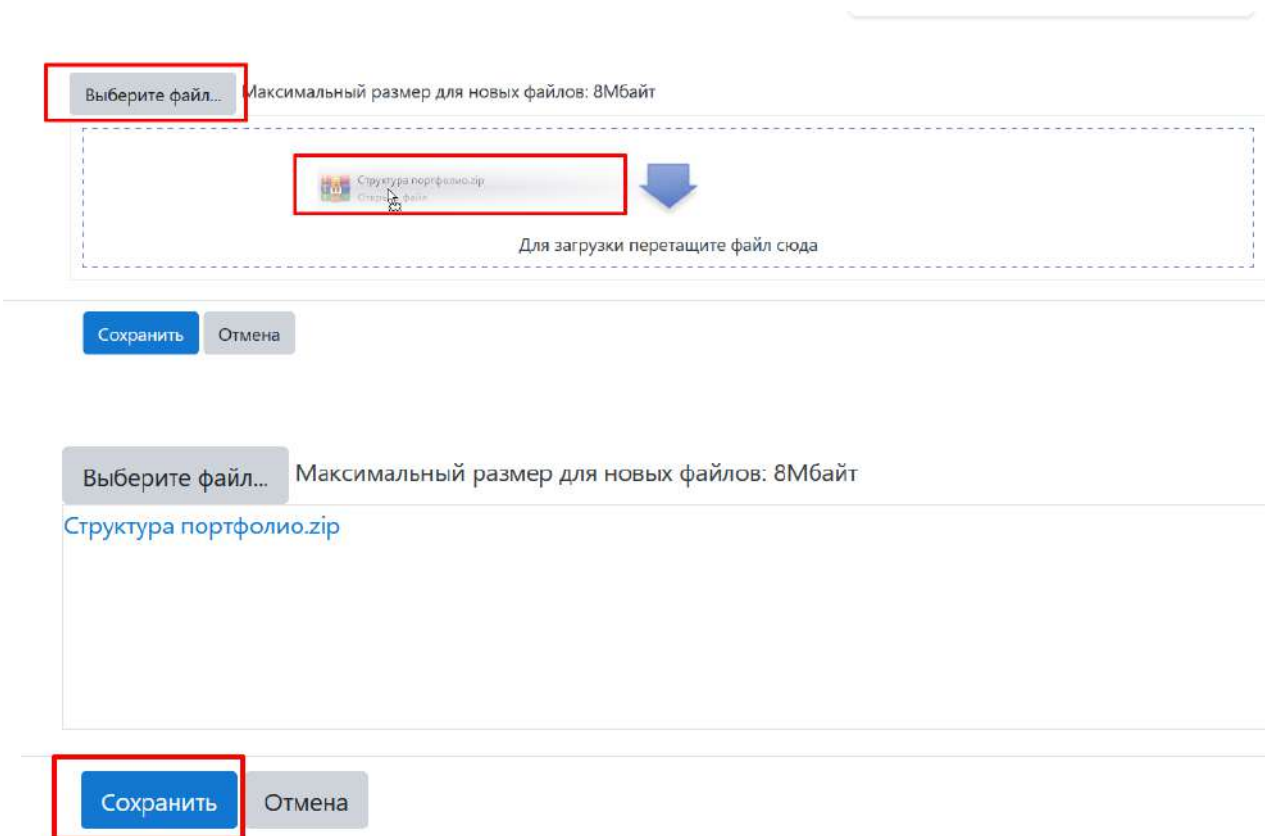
Выберите файл... Максимальный размер для новых файлов: 8Мбайт

Структура портфолио.zip
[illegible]

Для загрузки перетащите файл сюда

Сохранить Отмена

Выберите файл... Максимальный размер для новых файлов: 8Мбайт

Структура портфолио.zip

Сохранить Отмена